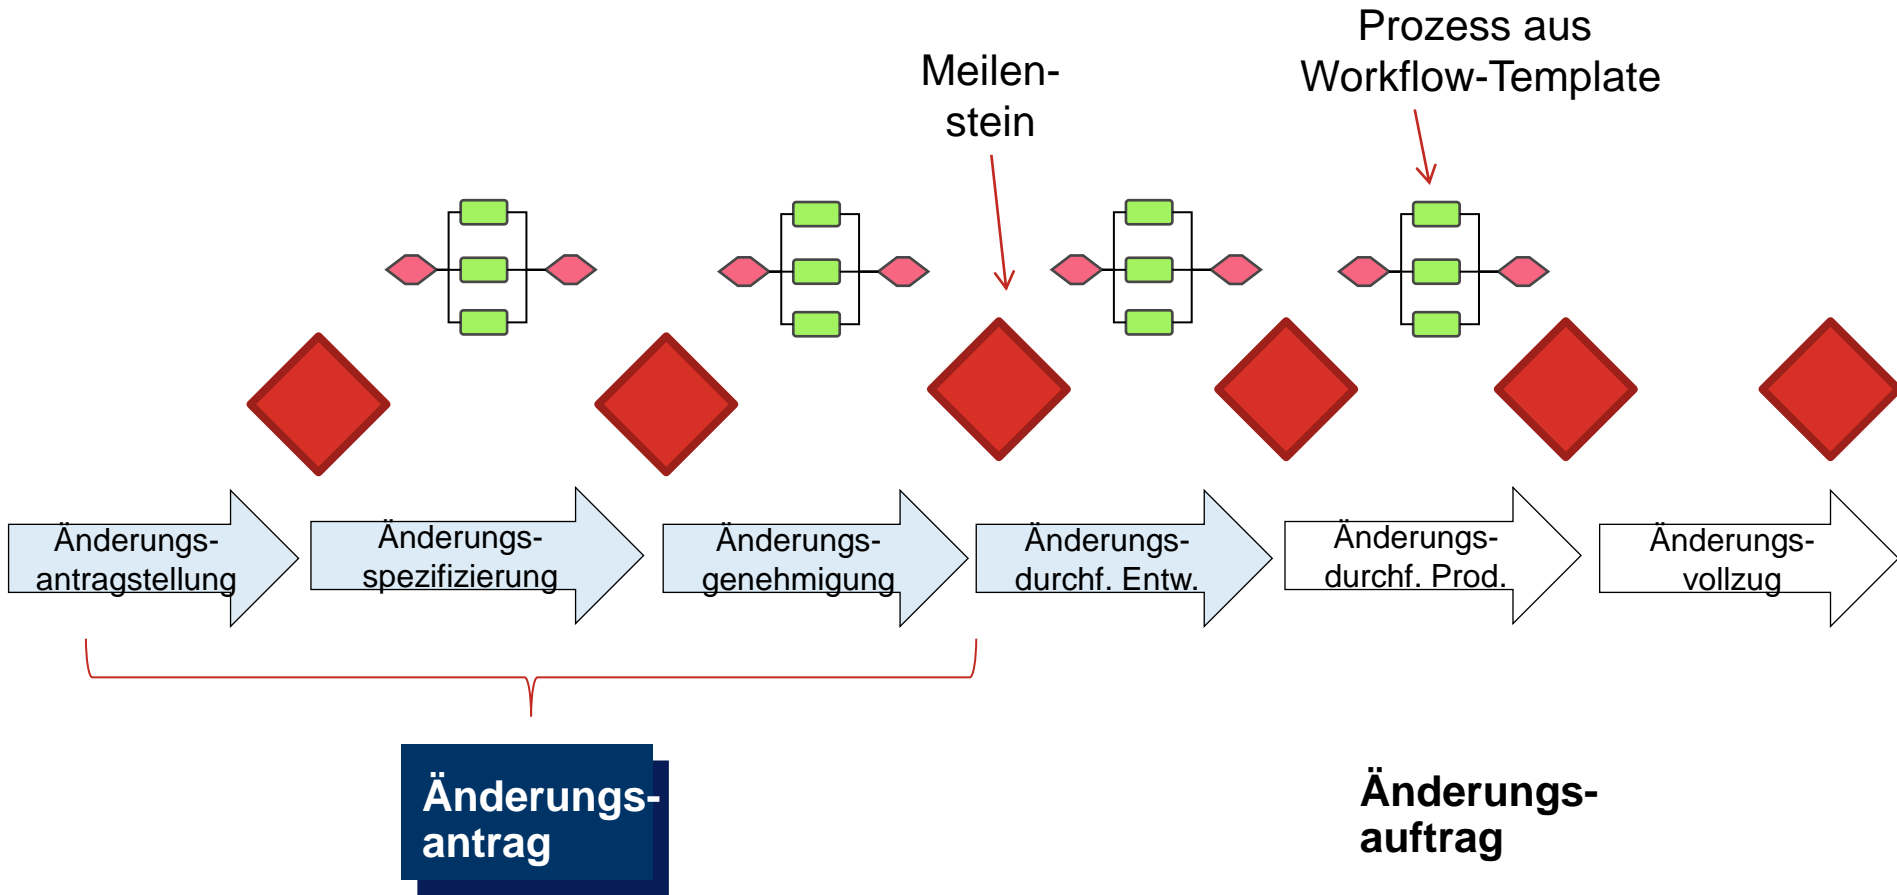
Meilenstein

Prozess aus Workflow-Template

Änderungsantragstellung

Änderungsspezifizierung

Änderungsgenehmigung

Änderungsdurchf. Entw.

Änderungsdurchf. Prod.

Änderungsvollzug

Änderungsantrag

Änderungsauftrag